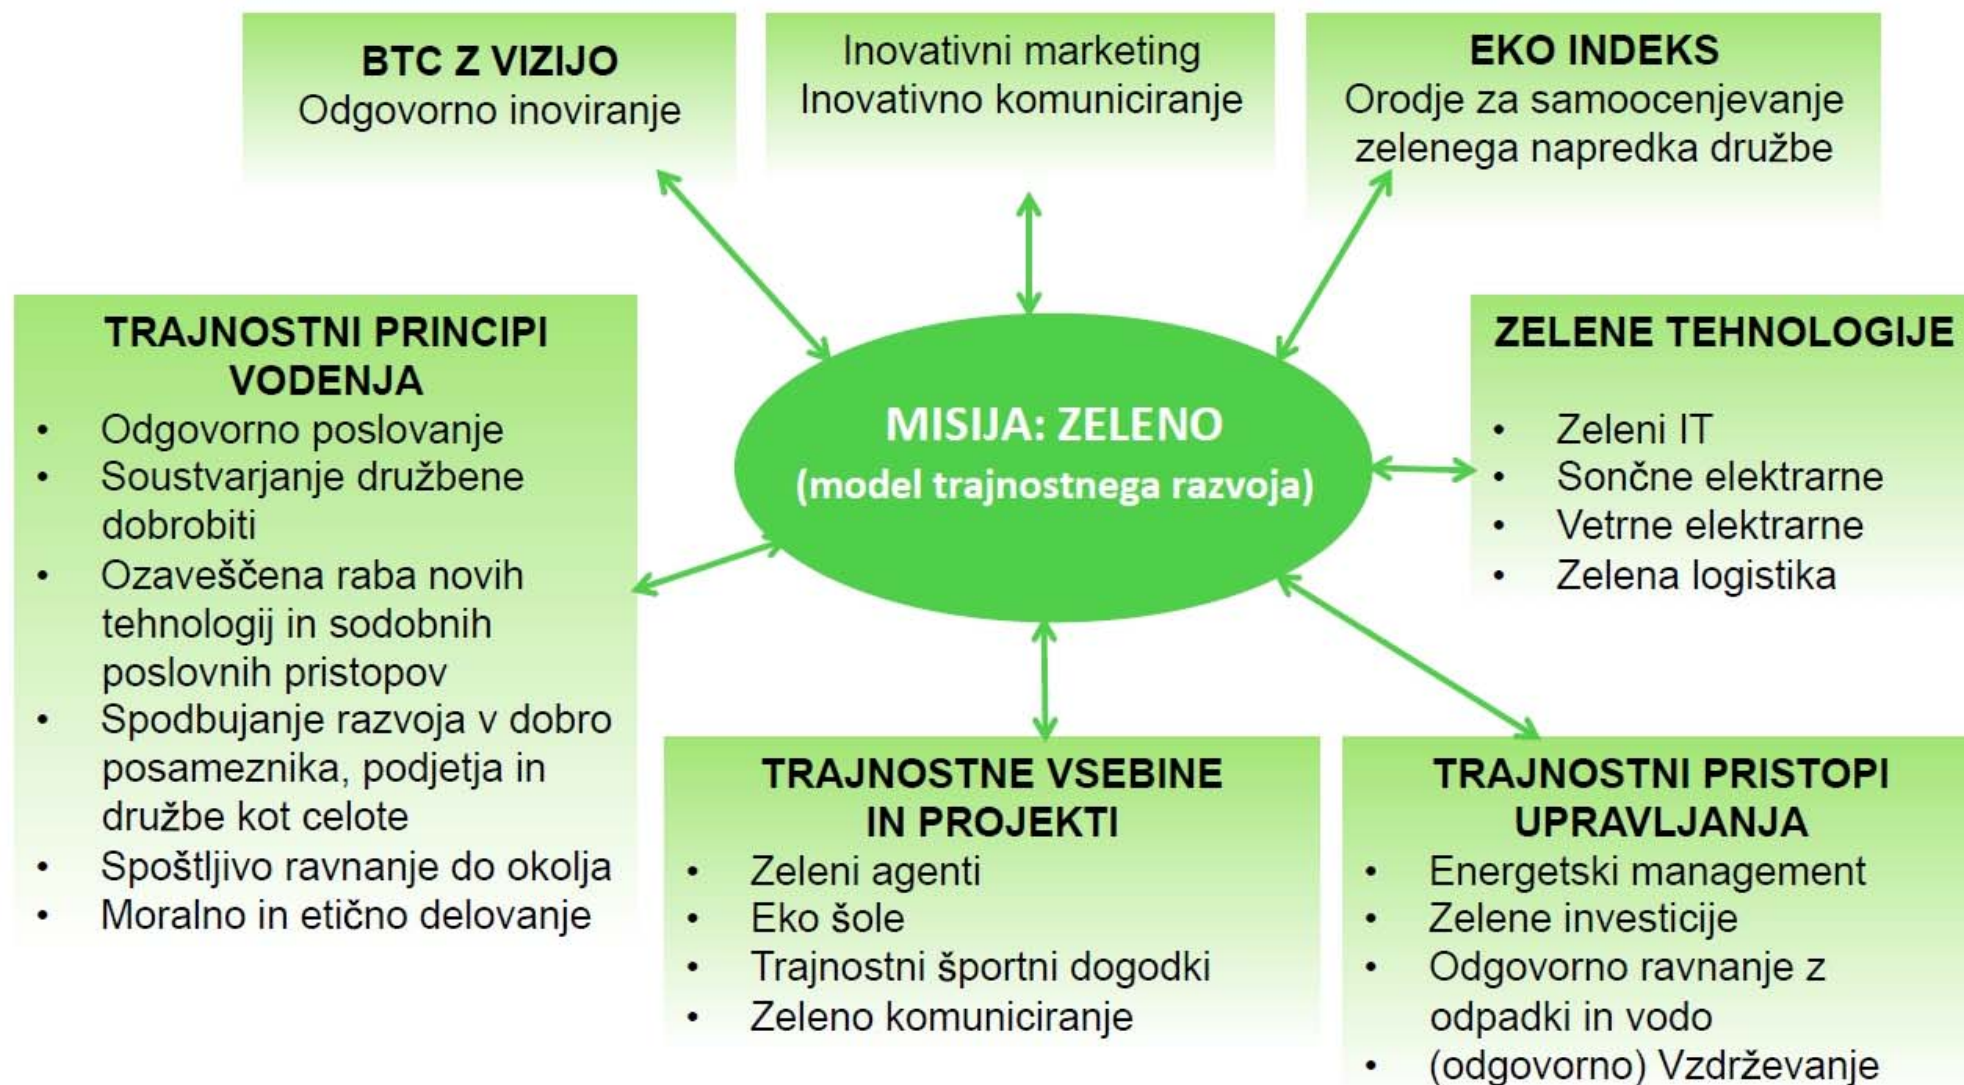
BTC Z VIZIJO
Odgovorno inoviranje

Inovativni marketing
Inovativno komuniciranje

EKO INDEKS
Orodje za samoocenjevanje zelenega napredka družbe

TRAJNOSTNI PRINCIPI VODENJA
• Odgovorno poslovanje
• Soustvarjanje družbene dobrobiti
• Ozaveščena raba novih tehnologij in sodobnih poslovnih pristopov
• Spodbujanje razvoja v dobro posameznika, podjetja in družbe kot celote
• Spoštljivo ravnanje do okolja
• Moralno in etično delovanje

MISIJA: ZELENO
(model trajnostnega razvoja)

ZELENE TEHNOLOGIJE
• Zeleni IT
• Sončne elektrarne
• Vetrne elektrarne
• Zelena logistika

TRAJNOSTNE VSEBINE IN PROJEKTI
• Zeleni agenti
• Eko šole
• Trajnostni športni dogodki
• Zeleno komuniciranje

TRAJNOSTNI PRISTOPI UPRAVLJANJA
• Energetski management
• Zelene investicije
• Odgovorno ravnanje z odpadki in vodo
• (odgovorno) Vzdrževanje